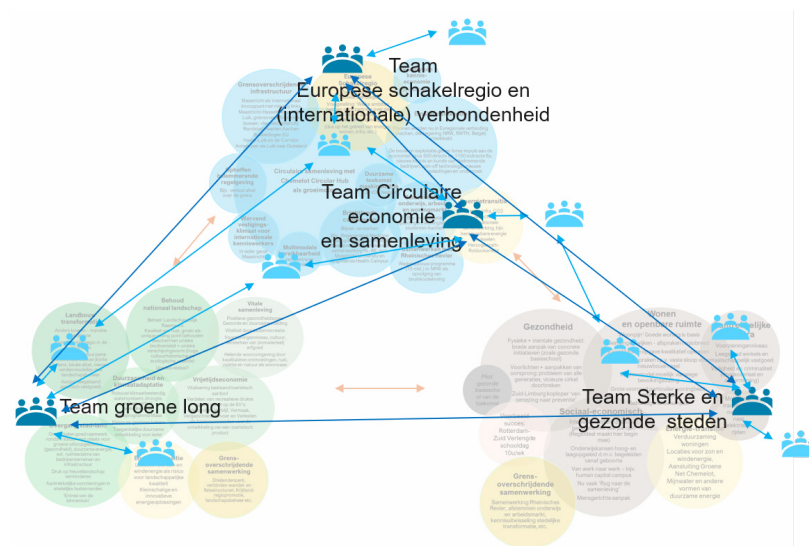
Team
Europese schakelregio en (internationale) verbondenheid

Grensoverschrijdende infrastructuur

Team Circulaire economie en samenleving

Circulaire samenleving met Chemelot Circular Hub als groeimotor

Behoud nationaal landschap

Vitale samenleving

Landbouwtransitie

Duurzaamheid en klimaatadaptatie

Vrijetijdseconomie

Team groene long

Grensoverschrijdende samenwerking

Gezondheid

Wonen en openbare ruimte

Sociaal-economisch

Grensoverschrijdende samenwerking

Team Sterke en gezonde steden